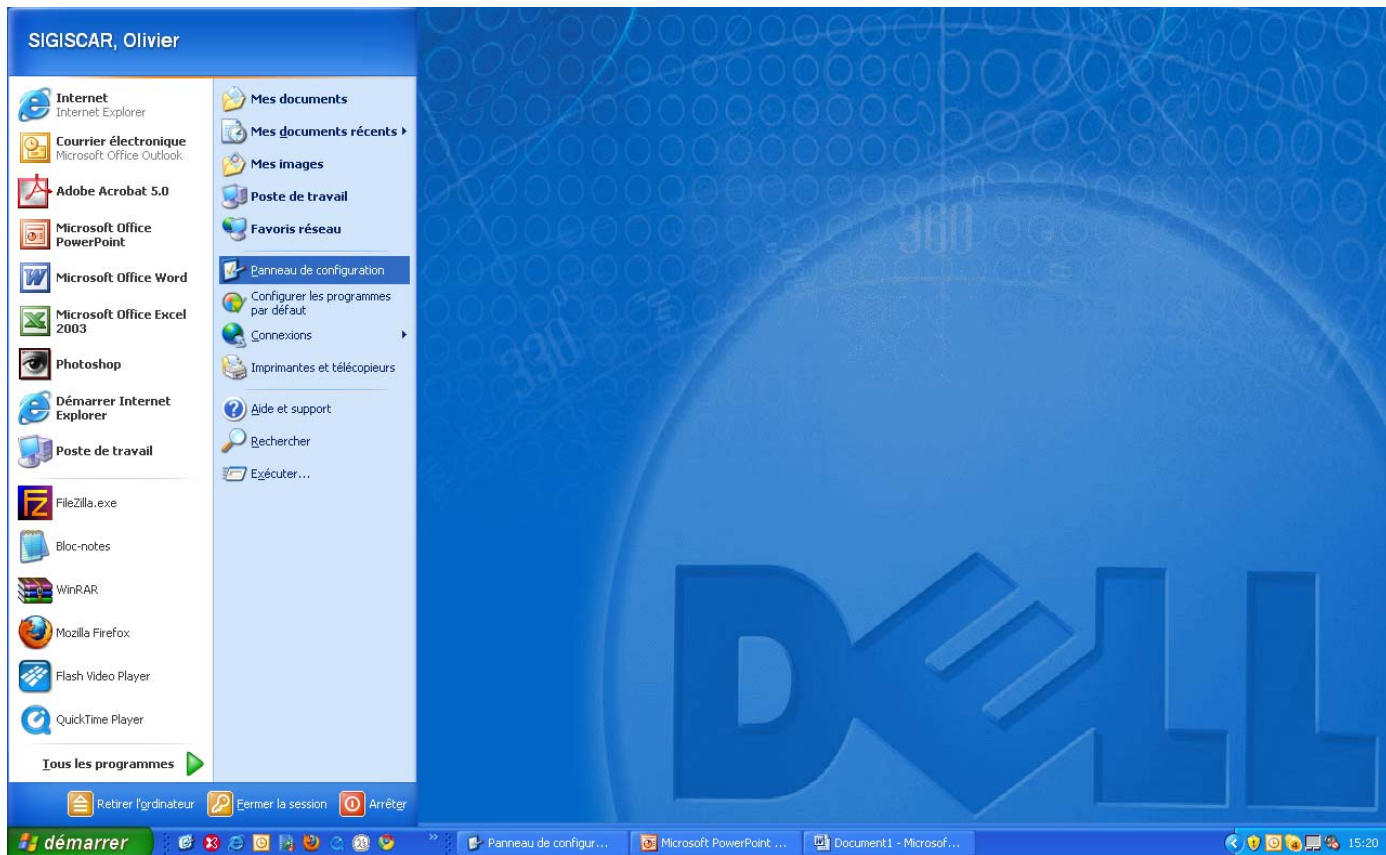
SIGISCAR, Olivier

Internet
Internet Explorer

Courrier électronique
Microsoft Office Outlook

Adobe Acrobat 5.0

Microsoft Office PowerPoint

Microsoft Office Word

Microsoft Office Excel 2003

Photoshop

Démarrer Internet Explorer

Poste de travail

FileZilla.exe

Bloc-notes

WinRAR

Mozilla Firefox

Flash Video Player

QuickTime Player

Tous les programmes

Mes documents

Mes documents récents

Mes images

Poste de travail

Favoris réseau

Panneau de configuration

Configurer les programmes par défaut

Connexions

Imprimantes et télécopieurs

Aide et support

Rechercher

Exécuter...

Retirer l'ordinateur

Fermer la session

Arrêter

démarrer

Panneau de configur...

Microsoft PowerPoint ...

Document1 - Microsof...

15:20

360

330

DELL